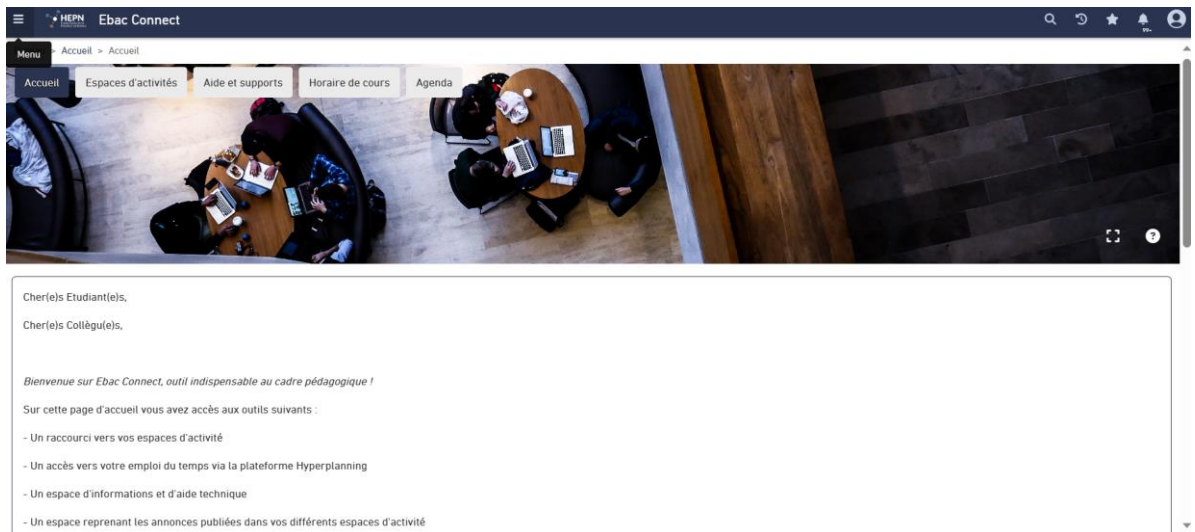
HEPN Ebac Connect

Menu > Accueil > Accueil

Accueil
Espaces d'activités
Aide et supports
Horaire de cours
Agenda

Cher(e)s Etudiant(e)s,

Cher(e)s Collègu(e)s,

*Bienvenue sur Ebac Connect, outil indispensable au cadre pédagogique !*

Sur cette page d'accueil vous avez accès aux outils suivants :

- Un raccourci vers vos espaces d'activité

- Un accès vers votre emploi du temps via la plateforme Hyperplanning

- Un espace d'informations et d'aide technique

- Un espace reprenant les annonces publiées dans vos différents espaces d'activité